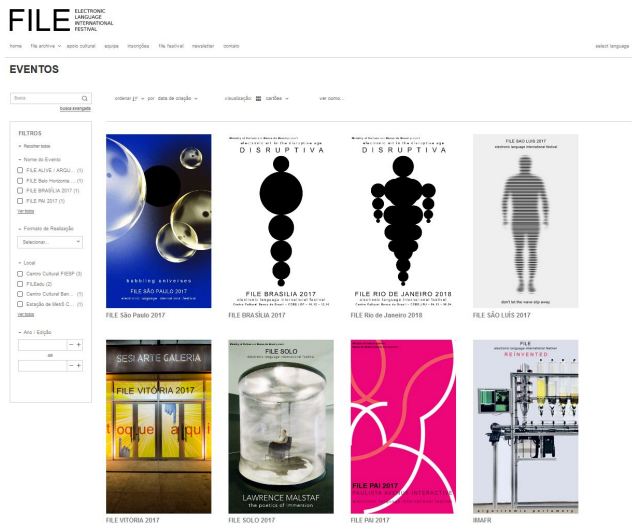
FILE ELECTRONIC LANGUAGE INTERNATIONAL FESTIVAL

home file archive apoio cultural equipe inscrições file festival newsletter contato select language

EVENTOS

Busca
busca avançada

ordenar por data de criação visualização cartões ver como...

FILTROS

Recolher todos

Nome do Evento
FILE ALIVE / ARQU... (1)
FILE Belo Horizonte... (1)
FILE BRASÍLIA 2017 (1)
FILE PAI 2017 (1)
ver todos

Formato de Realização
Selecionar...

Local
Centro Cultural FIESP (3)
FILEeds (2)
Centro Cultural Ban... (1)
Estação da Metrô C... (1)
ver todos

Ano / Edição
até

babbling universes
FILE SÃO PAULO 2017
electronic language international festival

FILE São Paulo 2017

electronic art in the disruptive age
DISRUPTIVA
FILE BRASÍLIA 2017
electronic language international festival

FILE BRASÍLIA 2017

electronic art in the disruptive age
DISRUPTIVA
FILE RIO DE JANEIRO 2018
electronic language international festival

FILE Rio de Janeiro 2018

FILE SÃO LUÍS 2017
electronic language international festival
don't let the news slip away

FILE SÃO LUÍS 2017

SESI ARTE GALERIA
FILE VITÓRIA 2017
toque aqui

FILE VITÓRIA 2017

FILE SOLO
LAWRENCE MALSTAF
the poetics of immersion

FILE SOLO 2017

FILE PAI 2017
PAULISTA AVENIDA INTERACTIVE

FILE PAI 2017

FILE
electronic language international festival
REINVENTED
algorithmic perfumery

IMAFR